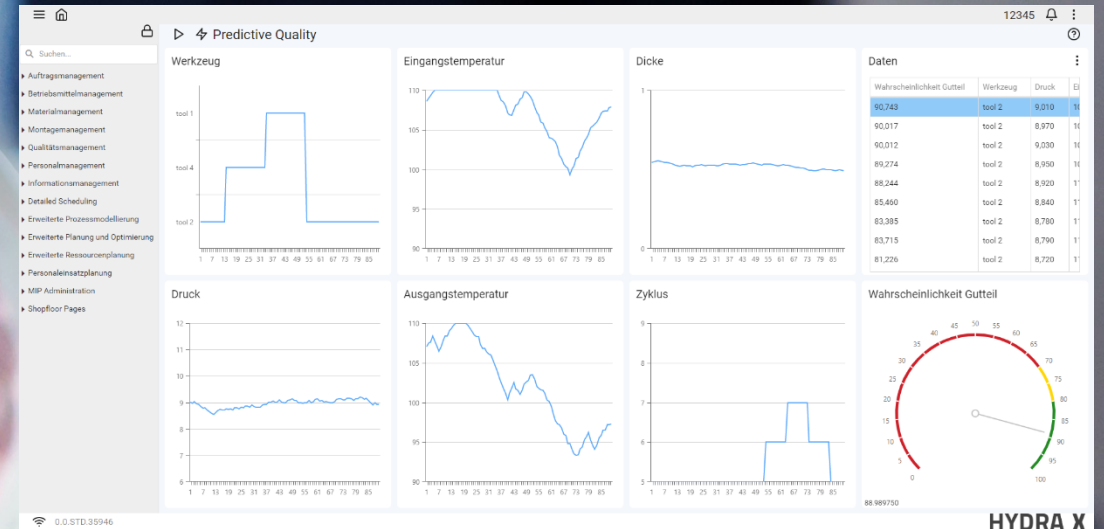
12345

Predictive Quality

Suchen...

Auftragsmanagement
Betriebsmittelmanagement
Materialmanagement
Montagemanagement
Qualitätsmanagement
Personalmanagement
Informationsmanagement
Detailed Scheduling
Erweiterte Prozessmodellierung
Erweiterte Planung und Optimierung
Erweiterte Ressourcenplanung
Personaleinsatzplanung
MIP Administration
Shopfloor Pages

Werkzeug
tool 1
tool 4
tool 2
1 7 13 19 25 31 37 43 49 55 61 67 73 79 85

Eingangstemperatur
110
105
100
95
90
1 7 13 19 25 31 37 43 49 55 61 67 73 79 85

Dicke
1
0
1 7 13 19 25 31 37 43 49 55 61 67 73 79 85

Daten

| Wahrscheinlichkeit Gutteil | Werkzeug | Druck | Ei |
|---|---|---|---|
| 90,743 | tool 2 | 9,010 | 10 |
| 90,017 | tool 2 | 8,970 | 10 |
| 90,012 | tool 2 | 9,030 | 10 |
| 89,274 | tool 2 | 8,950 | 10 |
| 88,244 | tool 2 | 8,920 | 1 |
| 85,460 | tool 2 | 8,840 | 1 |
| 83,385 | tool 2 | 8,780 | 1 |
| 83,715 | tool 2 | 8,790 | 1 |
| 81,226 | tool 2 | 8,720 | 1 |

Druck
12
11
10
9
8
7
6
1 7 13 19 25 31 37 43 49 55 61 67 73 79 85

Ausgangstemperatur
110
105
100
95
90
1 7 13 19 25 31 37 43 49 55 61 67 73 79 85

Zyklus
9
8
7
6
5
1 7 13 19 25 31 37 43 49 55 61 67 73 79 85

Wahrscheinlichkeit Gutteil
0 5 10 15 20 25 30 35 40 45 50 55 60 65 70 75 80 85 90 95 100
88.989750

0.0.STD.35946

HYDRA X